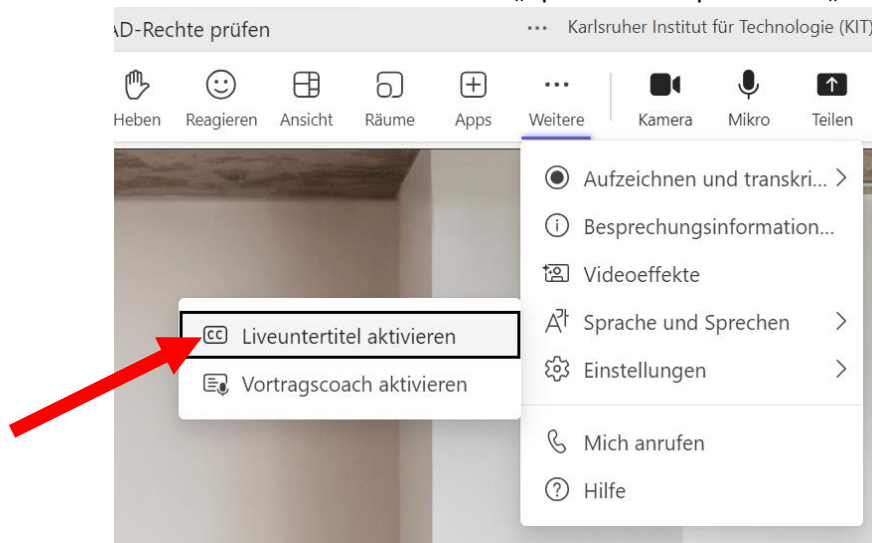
AD-Rechte prüfen

··· Karlsruher Institut für Technologie (KIT)

Heben Reagieren Ansicht Räume Apps Weitere Kamera Mikro Teilen

Aufzeichnen und transkri...

Besprechungsinformation...

Videoeffekte

Sprache und Sprechen

Einstellungen

Mich anrufen

Hilfe

Liveuntertitel aktivieren

Vortragscoach aktivieren